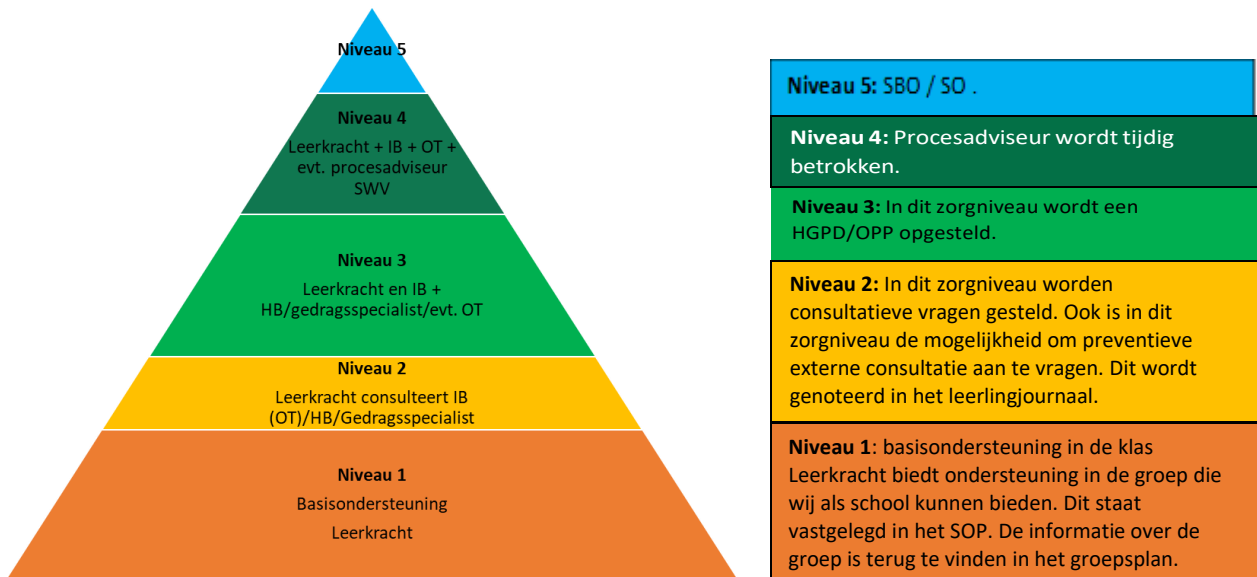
Niveau 5

Niveau 4
Leerkracht + IB + OT + evt. procesadviseur SWV

Niveau 3
Leerkracht en IB + HB/gedragsspecialist/evt. OT

Niveau 2
Leerkracht consulteert IB (OT)/HB/Gedragsspecialist

Niveau 1
Basisondersteuning
Leerkracht

Niveau 5: SBO / SO .

Niveau 4: Procesadviseur wordt tijdig betrokken.

Niveau 3: In dit zorgniveau wordt een HGPD/OPP opgesteld.

Niveau 2: In dit zorgniveau worden consultatieve vragen gesteld. Ook is in dit zorgniveau de mogelijkheid om preventieve externe consultatie aan te vragen. Dit wordt genoteerd in het leerlingjournaal.

Niveau 1: basisondersteuning in de klas Leerkracht biedt ondersteuning in de groep die wij als school kunnen bieden. Dit staat vastgelegd in het SOP. De informatie over de groep is terug te vinden in het groepsplan.